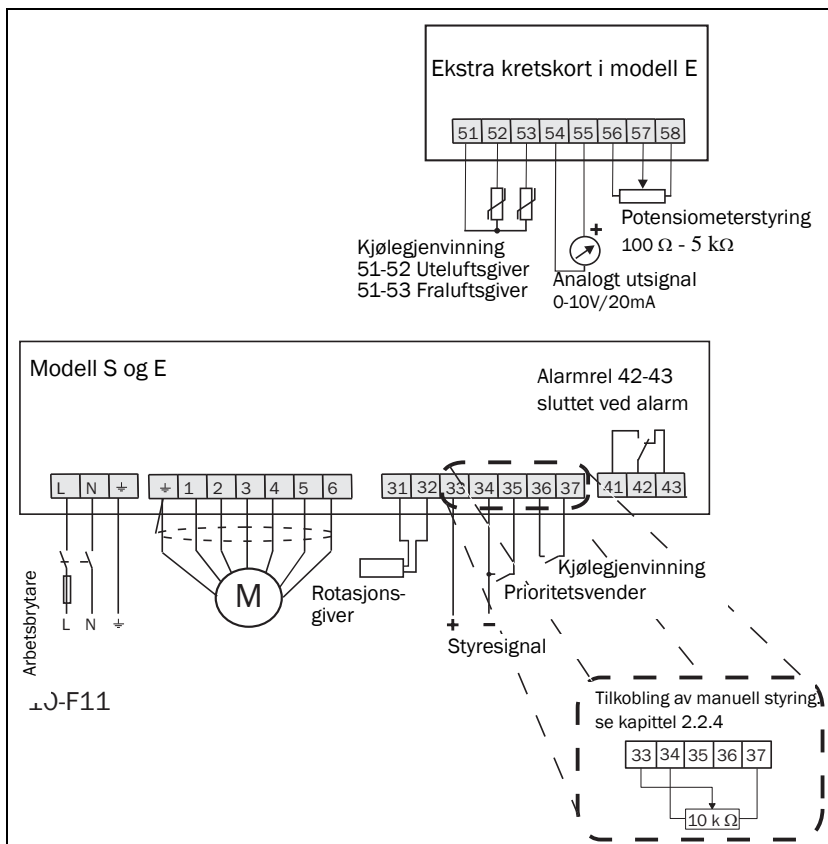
Ekstra kretskort i modell E

51 52 53 54 55 56 57 58

Potensiometerstyring
100 Ω - 5 kΩ

Kjølegjenvinning
51-52 Uteluftsgiver
51-53 Fraluftsgiver

Analogt utsignal
0-10V/20mA

Modell S og E

Alarmrel 42-43
sluttet ved alarm

L N ⏚ ⏚ 1 2 3 4 5 6 31 32 33 34 35 36 37 41 42 43

Arbetsbrytare
L N ⏚

M

Rotasjonsgiver

+ −

Kjølegjenvinning
Prioritetsvender
Styresignal

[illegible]-F11

Tilkobling av manuell styring se kapittel 2.2.4

33 34 35 36 37

10 k Ω